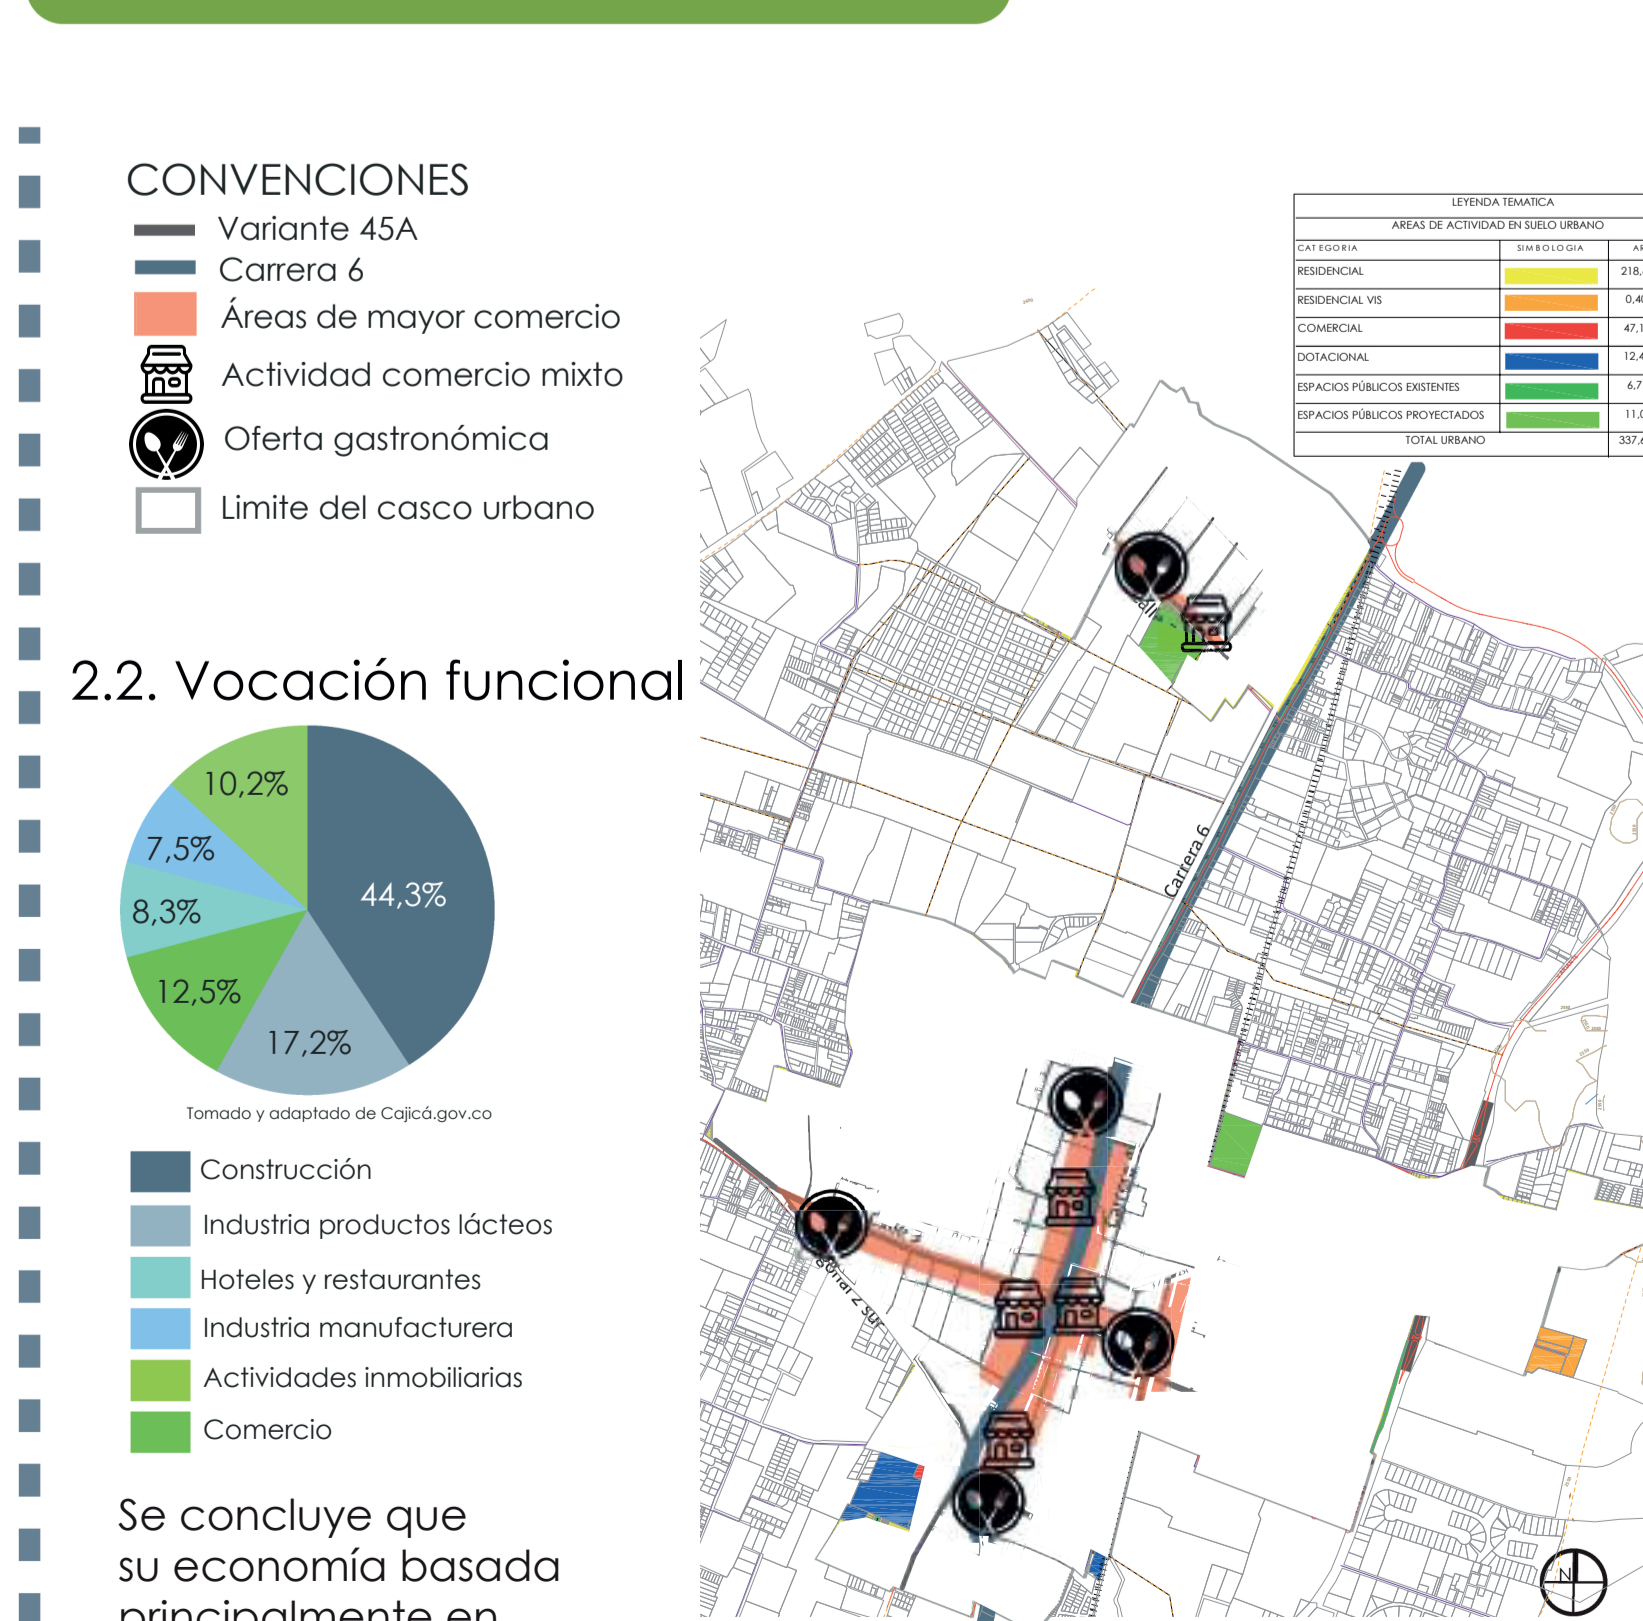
CONVENCIONES
Variante 45A
Carrera 6
Áreas de mayor comercio
Actividad comercio mixto
Oferta gastronómica
Limite del casco urbano

2.2. Vocación funcional

10,2%
7,5%
8,3%
12,5%
17,2%
44,3%

Tomado y adaptado de Cajicá.gov.co

Construcción
Industria productos lácteos
Hoteles y restaurantes
Industria manufacturera
Actividades inmobiliarias
Comercio

Se concluye que su economía basada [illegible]

LEYENDA TEMATICA
AREAS DE ACTIVIDAD EN SUELO URBANO

| CATEGORIA | SIMBOLOGIA | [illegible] |
|---|---|---|
| RESIDENCIAL | | 218,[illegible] |
| RESIDENCIAL VIS | | 0,4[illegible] |
| COMERCIAL | | 47,1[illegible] |
| DOTACIONAL | | 12,4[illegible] |
| ESPACIOS PÚBLICOS EXISTENTES | | 6,7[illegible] |
| ESPACIOS PÚBLICOS PROYECTADOS | | 11,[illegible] |
| TOTAL URBANO | | 337,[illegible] |

Carrera 6
N